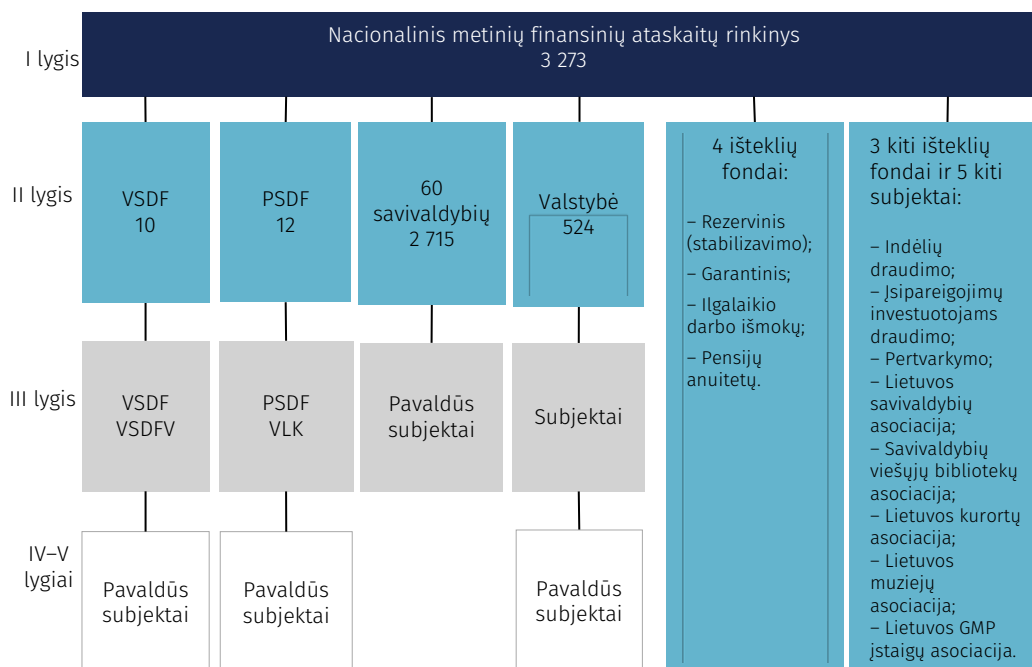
I lygis

Nacionalinis metinių finansinių ataskaitų rinkinys
3 273

II lygis

VSDF
10

PSDF
12

60 savivaldybių
2 715

Valstybė
524

4 išteklių fondai:

– Rezervinis (stabilizavimo);
– Garantinis;
– Ilgalaikio darbo išmokų;
– Pensijų anuitetų.

3 kiti išteklių fondai ir 5 kiti subjektai:

– Indėlių draudimo;
– Įsipareigojimų investuotojams draudimo;
– Pertvarkymo;
– Lietuvos savivaldybių asociacija;
– Savivaldybių viešųjų bibliotekų asociacija;
– Lietuvos kurortų asociacija;
– Lietuvos muziejų asociacija;
– Lietuvos GMP įstaigų asociacija.

III lygis

VSDF
VSDFV

PSDF
VLK

Pavaldūs subjektai

Subjektai

IV–V lygiai

Pavaldūs subjektai

Pavaldūs subjektai

Pavaldūs subjektai